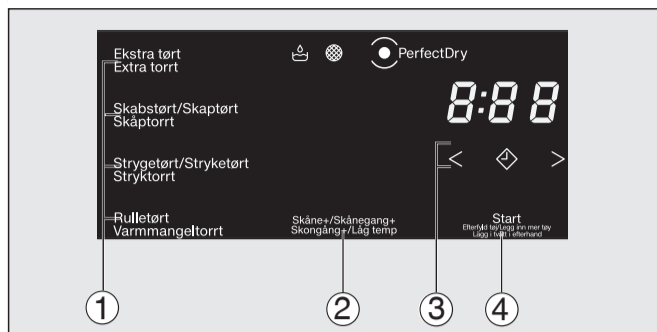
Ekstra tørt
Extra torrt

PerfectDry

Skabstørt/Skaptørt
Skåptorrt

8:88

Strygetørt/Stryketørt
Stryktorrt

<

>

Rulletørt
Varmmangeltorrt

Skåne+/Skånegang+
Skongång+/Låg temp

Start
Efterfyld tøj/Legg inn mer tøy
Lägg i tvätt i efterhand

①
②
③
④